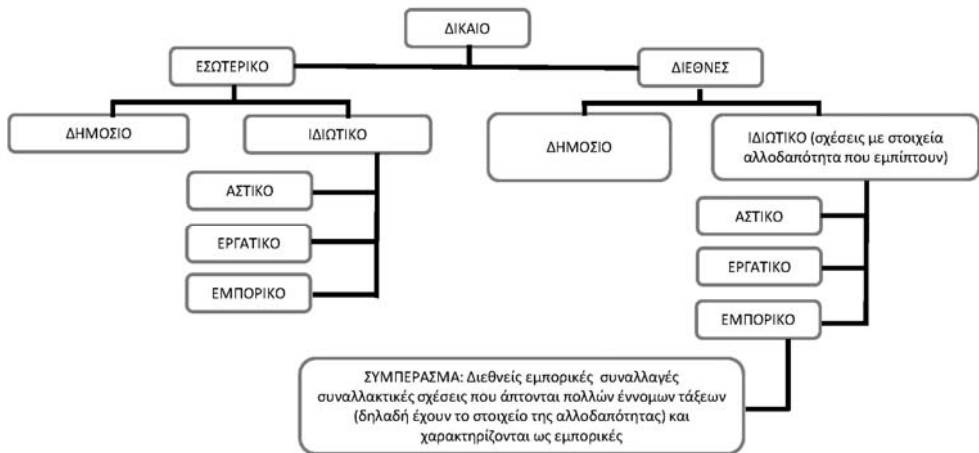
ΔΙΚΑΙΟ

ΕΣΩΤΕΡΙΚΟ

ΔΙΕΘΝΕΣ

ΔΗΜΟΣΙΟ

ΙΔΙΩΤΙΚΟ

ΔΗΜΟΣΙΟ

ΙΔΙΩΤΙΚΟ (σχέσεις με στοιχεία αλλοδαπότητα που εμπίπτουν)

ΑΣΤΙΚΟ

ΕΡΓΑΤΙΚΟ

ΕΜΠΟΡΙΚΟ

ΑΣΤΙΚΟ

ΕΡΓΑΤΙΚΟ

ΕΜΠΟΡΙΚΟ

ΣΥΜΠΕΡΑΣΜΑ: Διεθνείς εμπορικές συναλλαγές συναλλακτικές σχέσεις που άπτονται πολλών έννομων τάξεων (δηλαδή έχουν το στοιχείο της αλλοδαπότητας) και χαρακτηρίζονται ως εμπορικές